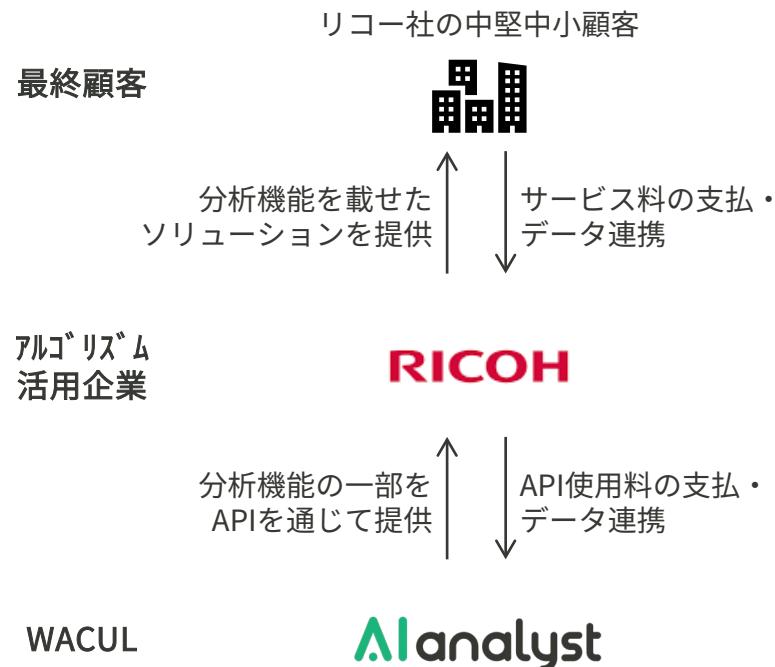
リコー社の中堅中小顧客

最終顧客

分析機能を載せた ソリューションを提供

サービス料の支払・データ連携

ｱﾙｺﾞﾘｽﾞﾑ 活用企業

RICOH

分析機能の一部を APIを通じて提供

API使用料の支払・データ連携

WACUL

AIanalyst